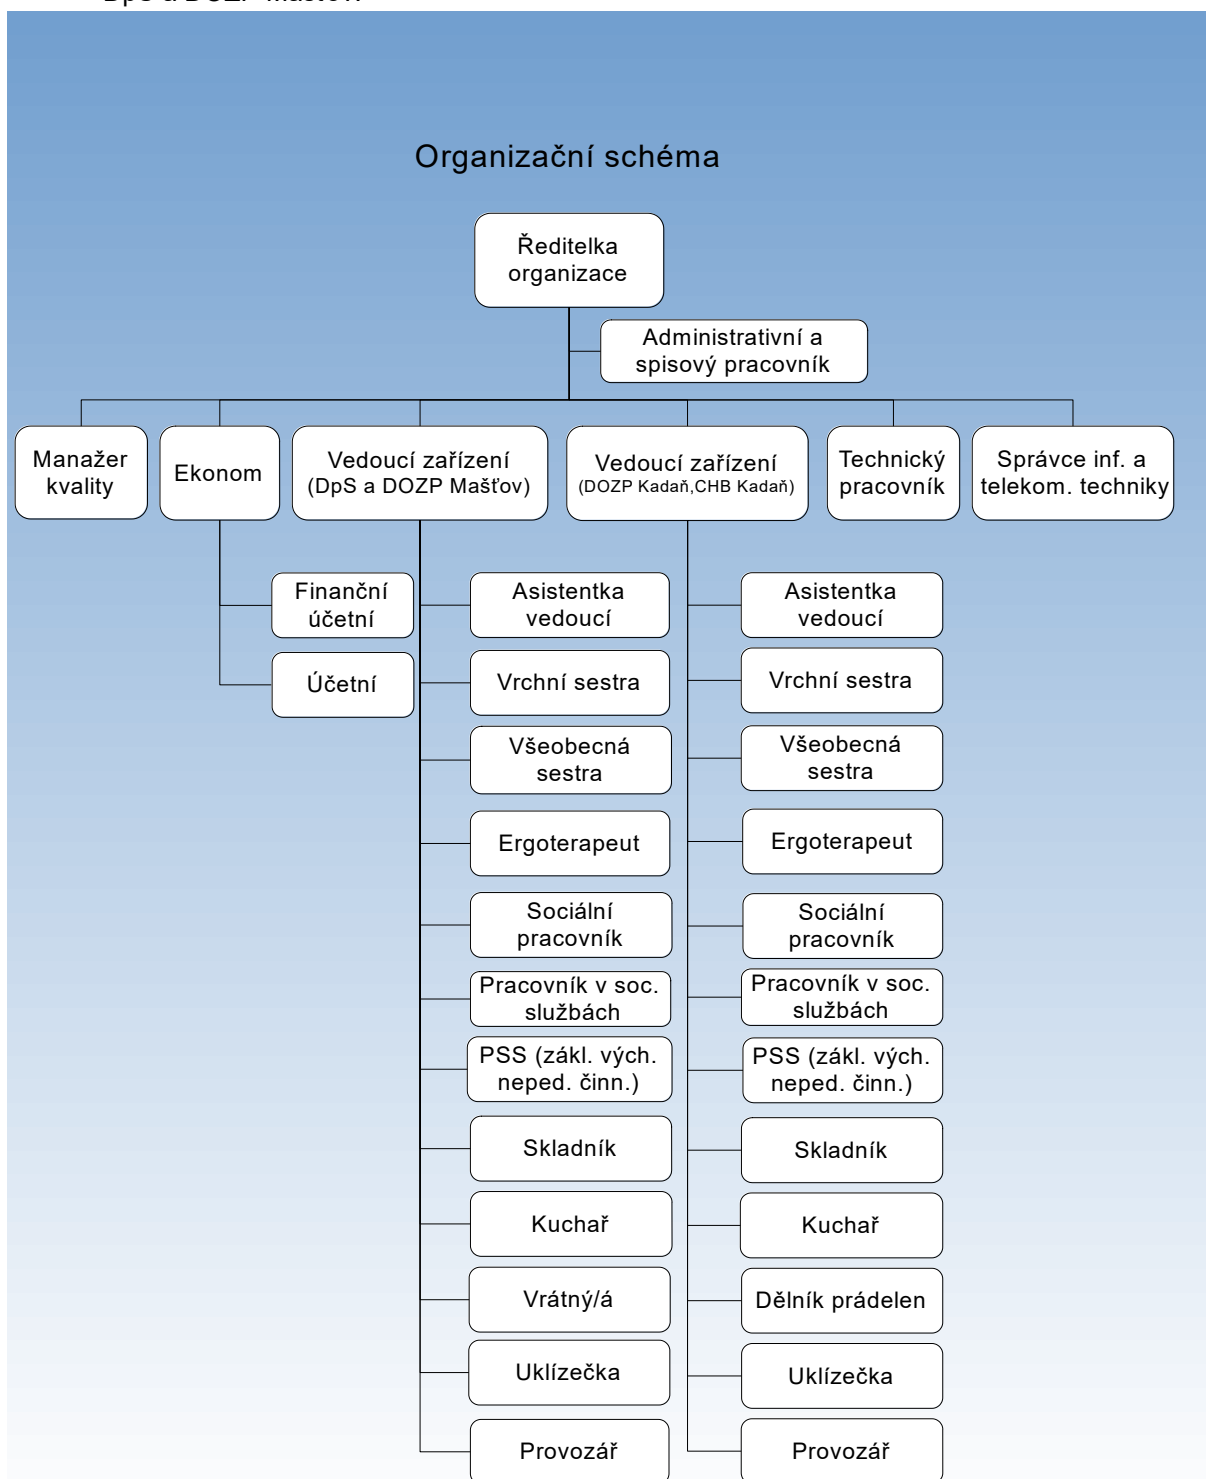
DpS a DOZP Mašťov

Organizační schéma

Ředitelka organizace

Administrativní a spisový pracovník

Manažer kvality

Ekonom

Vedoucí zařízení (DpS a DOZP Mašťov)

Vedoucí zařízení (DOZP Kadaň,CHB Kadaň)

Technický pracovník

Správce inf. a telekom. techniky

Finanční účetní

Účetní

Asistentka vedoucí

Vrchní sestra

Všeobecná sestra

Ergoterapeut

Sociální pracovník

Pracovník v soc. službách

PSS (zákl. vých. neped. činn.)

Skladník

Kuchař

Vrátný/á

Uklízečka

Provozář

Asistentka vedoucí

Vrchní sestra

Všeobecná sestra

Ergoterapeut

Sociální pracovník

Pracovník v soc. službách

PSS (zákl. vých. neped. činn.)

Skladník

Kuchař

Dělník prádelen

Uklízečka

Provozář